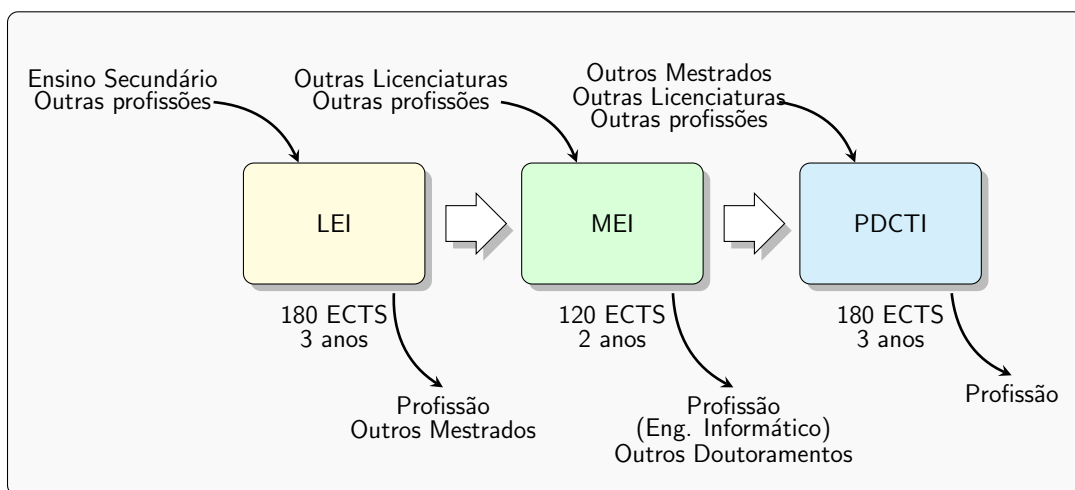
Ensino Secundário
Outras profissões

Outras Licenciaturas
Outras profissões

Outros Mestrados
Outras Licenciaturas
Outras profissões

LEI

MEI

PDCTI

180 ECTS
3 anos

120 ECTS
2 anos

180 ECTS
3 anos

Profissão
Outros Mestrados

Profissão
(Eng. Informático)
Outros Doutoramentos

Profissão